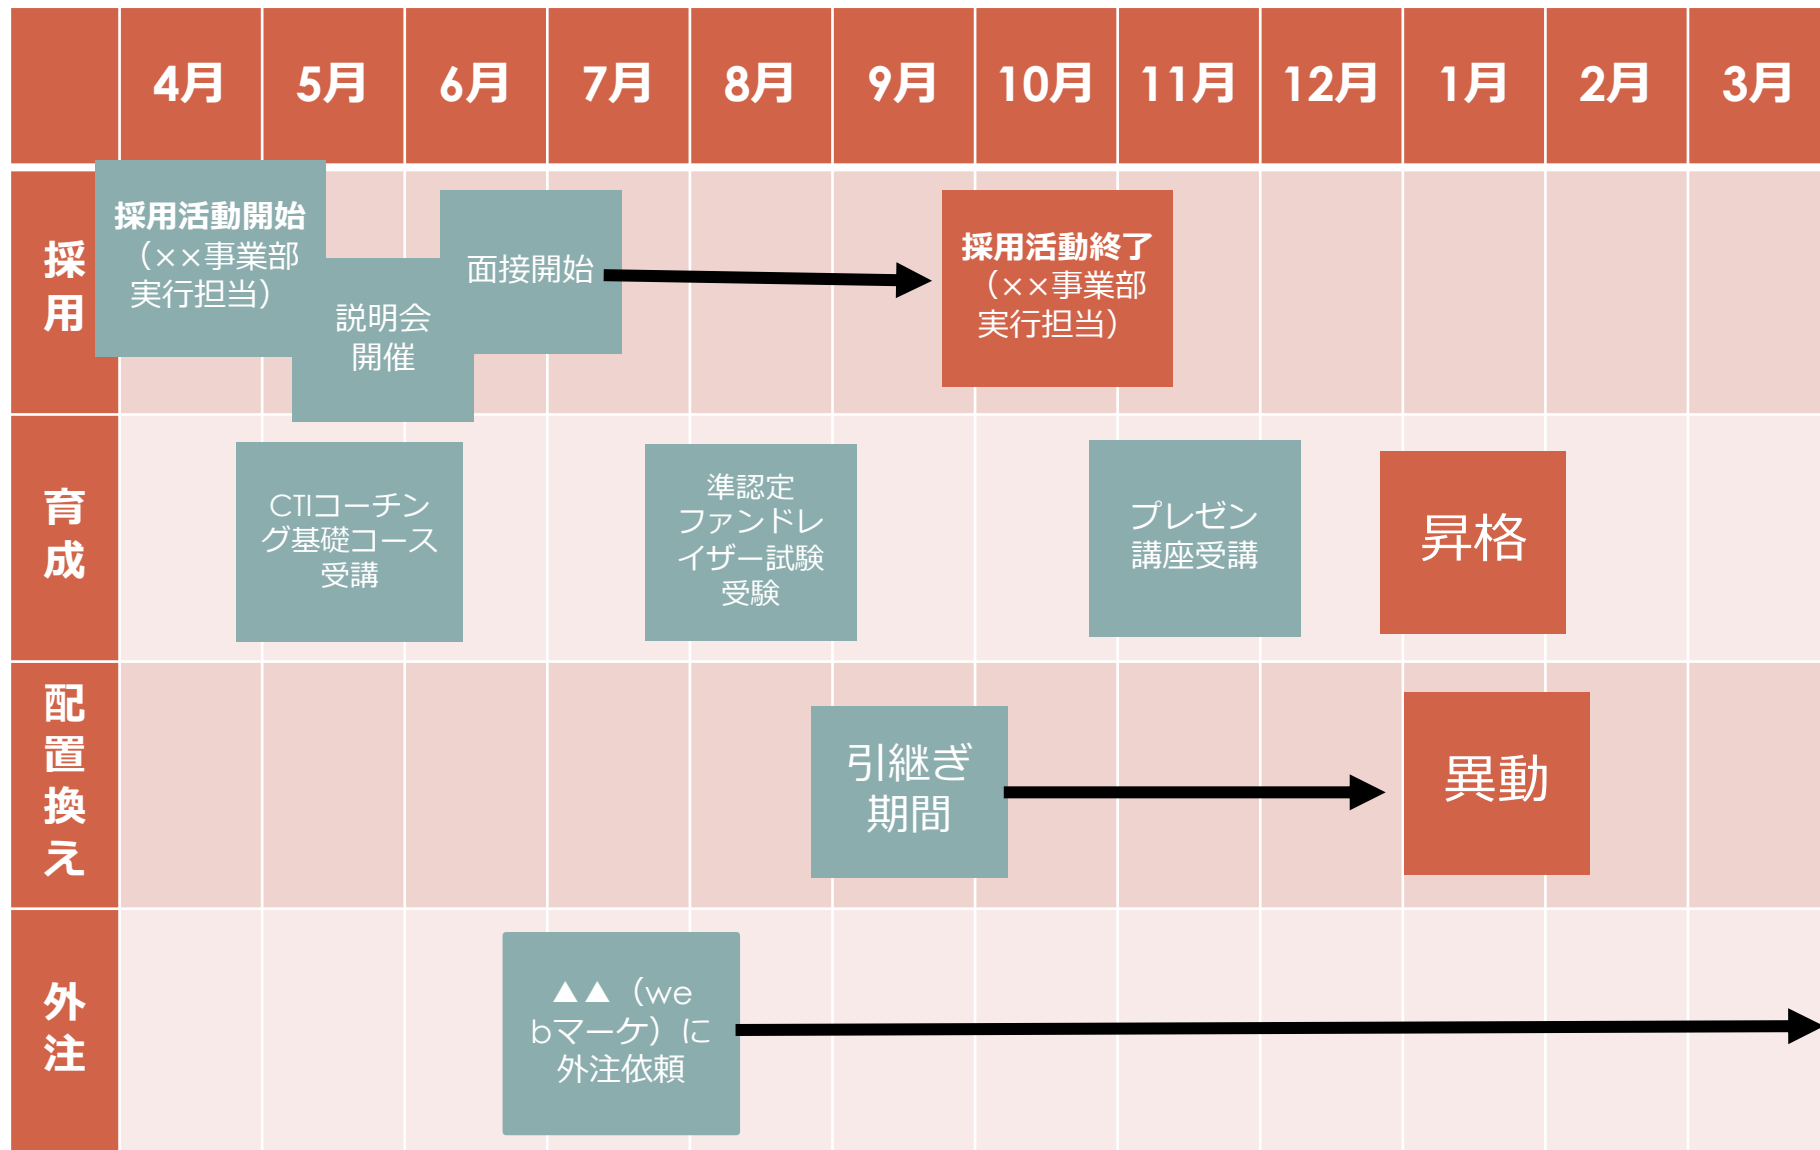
4月 5月 6月 7月 8月 9月 10月 11月 12月 1月 2月 3月

採用

採用活動開始（××事業部実行担当）

説明会開催

面接開始

採用活動終了（××事業部実行担当）

育成

CTIコーチング基礎コース受講

準認定ファンドレイザー試験受験

プレゼン講座受講

昇格

配置換え

引継ぎ期間

異動

外注

▲▲（webマーケ）に外注依頼